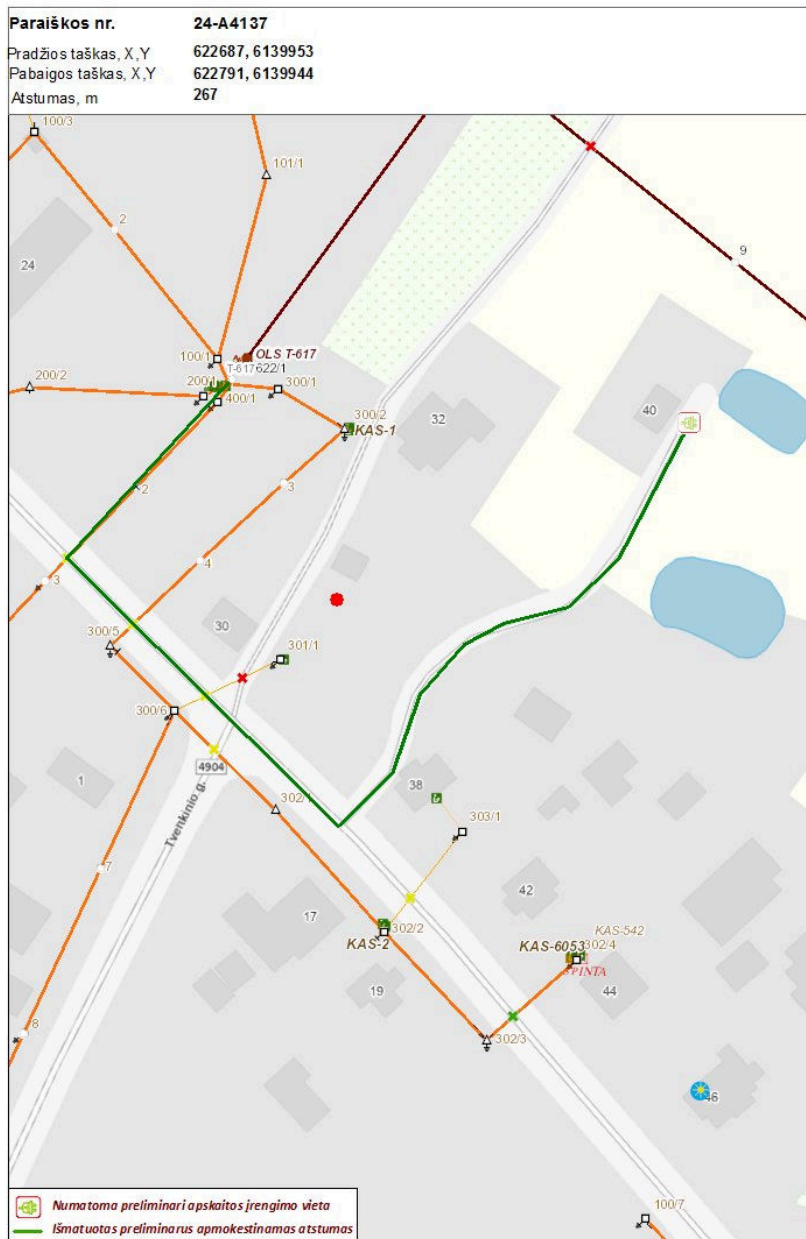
| Paraiškos nr. | 24-A4137 |
|---|---|
| Pradžios taškas, X,Y | 622687, 6139953 |
| Pabaigos taškas, X,Y | 622791, 6139944 |
| Atstumas, m | 267 |

100/3
101/1
2
24
9
100/1
OLS T-617
T-617 622/1
200/2
200/1
400/1
300/1
300/2
KAS-1
32
40
2
3
3
4
30
300/5
301/1
300/6
4904
1
38
302/1
303/1
Tvenkinio g.
7
42
17
302/2
KAS-2
KAS-6053
302/4
KAS-542
SPINTA
19
44
8
302/3
46
100/7

Numatoma preliminari apskaitos įrengimo vieta
Išmatuotas preliminarus apmokestinamas atstumas